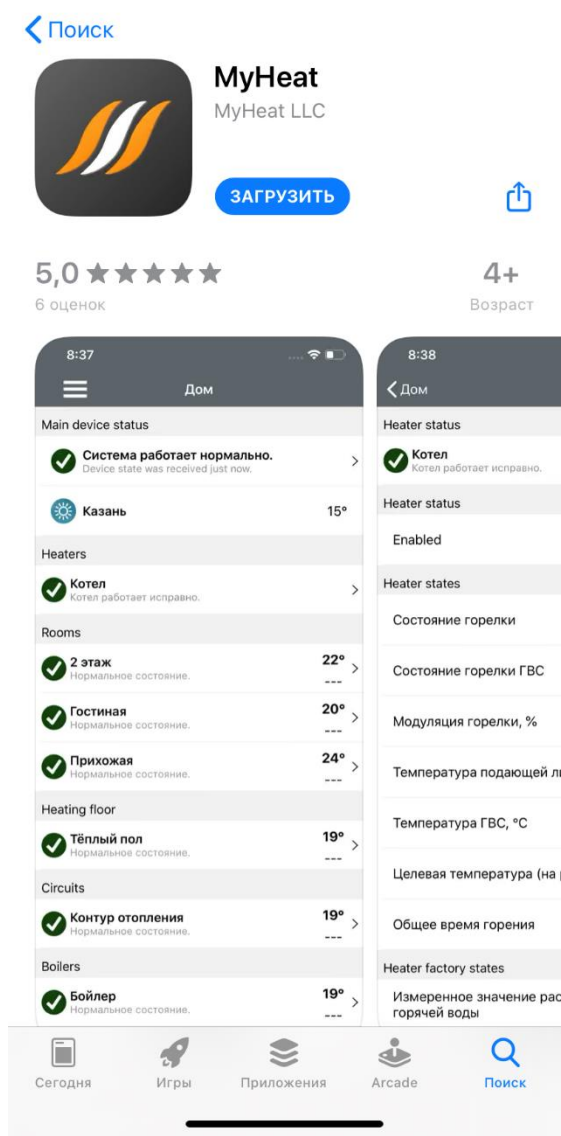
< Поиск

MyHeat
MyHeat LLC

ЗАГРУЗИТЬ

5,0 ★★★★★
6 оценок

4+
Возраст

8:37

Дом

Main device status

Система работает нормально.
Device state was received just now.

Казань 15°

Heaters

Котел
Котел работает исправно.

Rooms

2 этаж 22°
Нормальное состояние. ---

Гостиная 20°
Нормальное состояние. ---

Прихожая 24°
Нормальное состояние. ---

Heating floor

Тёплый пол 19°
Нормальное состояние. ---

Circuits

Контур отопления 19°
Нормальное состояние. ---

Boilers

Бойлер 19°
Нормальное состояние. ---

8:38

< Дом

Heater status

Котел
Котел работает исправно.

Heater status

Enabled

Heater states

Состояние горелки

Состояние горелки ГВС

Модуляция горелки, %

Температура подающей л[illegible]

Температура ГВС, °C

Целевая температура (на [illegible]

Общее время горения

Heater factory states

Измеренное значение рас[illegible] горячей воды

Сегодня Игры Приложения Arcade Поиск